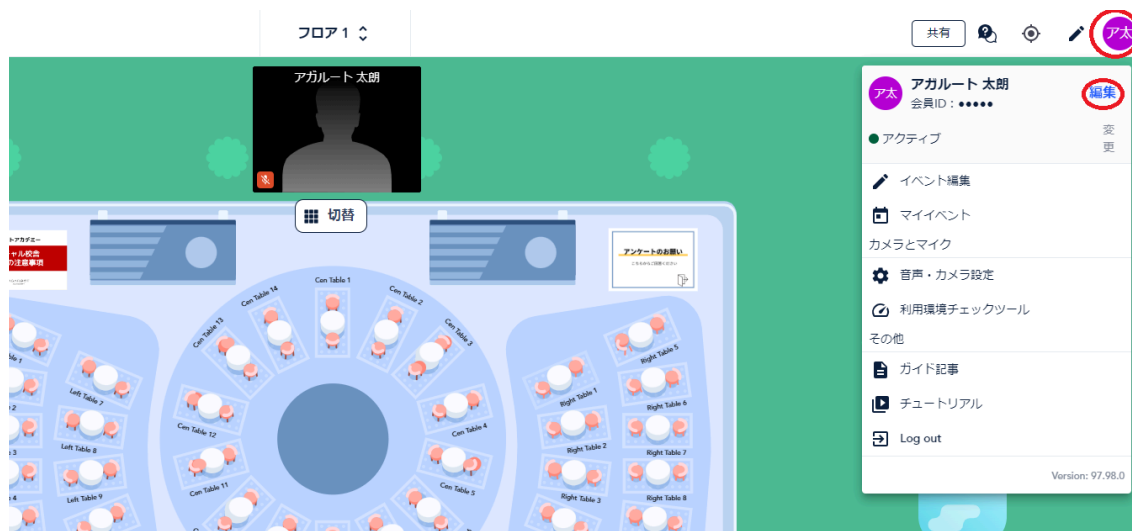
フロア 1

共有

ア太

アガルート 太朗

切替

トアカデミー
ャル校舎
の注意事項

アンケートのお願い

Cen Table 1
Cen Table 2
Cen Table 3
Cen Table 4
Cen Table 5
Cen Table 11
Cen Table 12
Cen Table 13
Cen Table 14
Left Table 7
Left Table 8
Left Table 9
Right Table 1
Right Table 2
Right Table 3
Right Table 5
Right Table 6
Right Table 7
Right Table 8

ア太
アガルート 太朗
会員ID：●●●●●
編集
● アクティブ
変更
イベント編集
マイイベント
カメラとマイク
音声・カメラ設定
利用環境チェックツール
その他
ガイド記事
チュートリアル
Log out
Version: 97.98.0